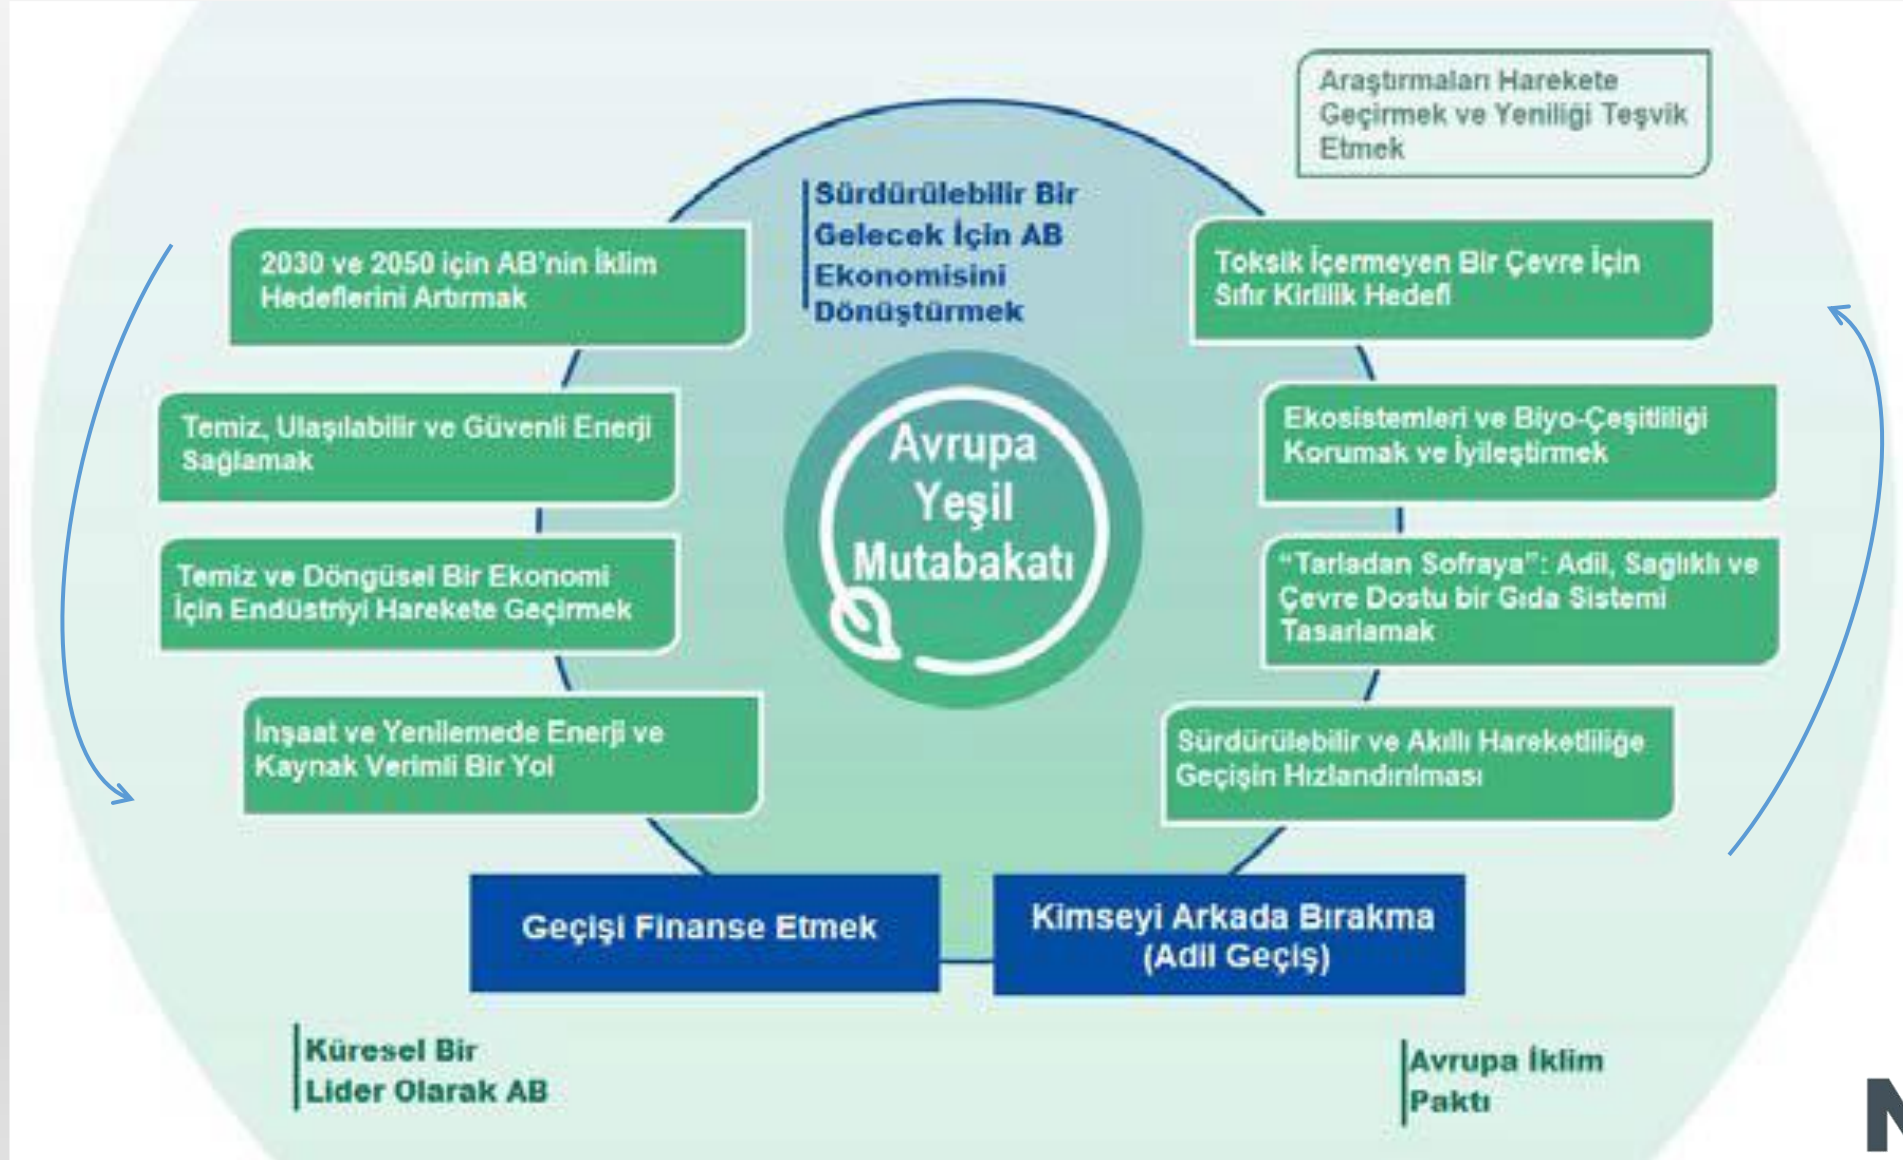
Araştırmaları Harekete Geçirmek ve Yeniliği Teşvik Etmek

Sürdürülebilir Bir Gelecek İçin AB Ekonomisini Dönüştürmek

2030 ve 2050 için AB'nin İklim Hedeflerini Artırmak

Toksik İçermeyen Bir Çevre İçin Sıfır Kirlilik Hedefi

Temiz, Ulaşılabilir ve Güvenli Enerji Sağlamak

Avrupa Yeşil Mutabakatı

Ekosistemleri ve Biyo-Çeşitliliği Korumak ve İyileştirmek

Temiz ve Döngüsel Bir Ekonomi İçin Endüstriyi Harekete Geçirmek

"Tarladan Sofraya": Adil, Sağlıklı ve Çevre Dostu bir Gıda Sistemi Tasarlamak

İnşaat ve Yenilemede Enerji ve Kaynak Verimli Bir Yol

Sürdürülebilir ve Akıllı Hareketliliğe Geçişin Hızlandırılması

Geçişi Finanse Etmek

Kimseyi Arkada Bırakma (Adil Geçiş)

Küresel Bir Lider Olarak AB

Avrupa İklim Paktı